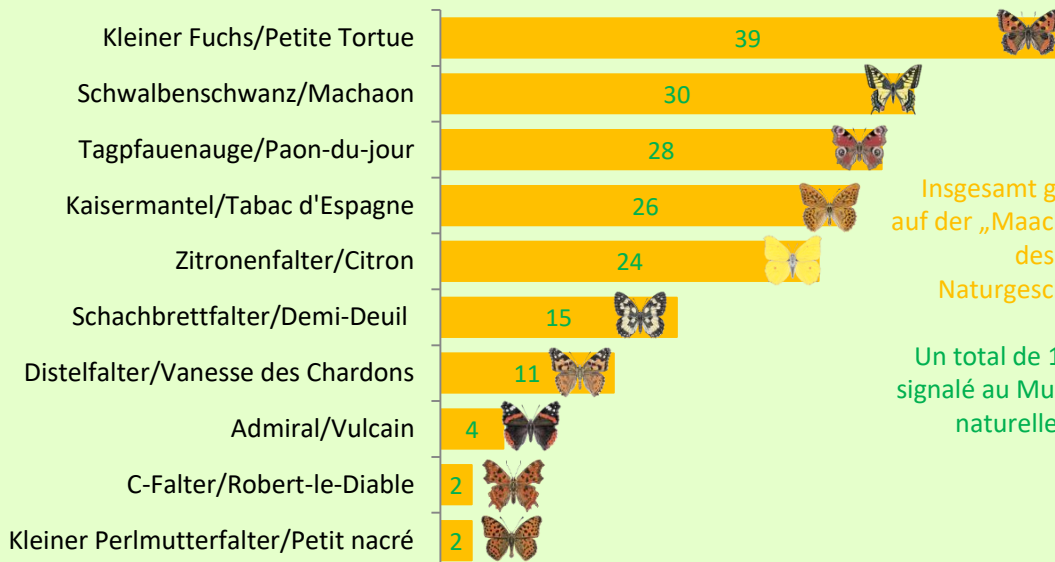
Kleiner Fuchs/Petite Tortue 39
Schwalbenschwanz/Machaon 30
Tagpfauenauge/Paon-du-jour 28
Kaisermantel/Tabac d'Espagne 26
Zitronenfalter/Citron 24
Schachbrettfalter/Demi-Deuil 15
Distelfalter/Vanesse des Chardons 11
Admiral/Vulcain 4
C-Falter/Robert-le-Diable 2
Kleiner Perlmutterfalter/Petit nacré 2

Insgesamt g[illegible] auf der „Maac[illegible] des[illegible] Naturgesc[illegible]

Un total de 1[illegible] signalé au Mu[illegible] naturelle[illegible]